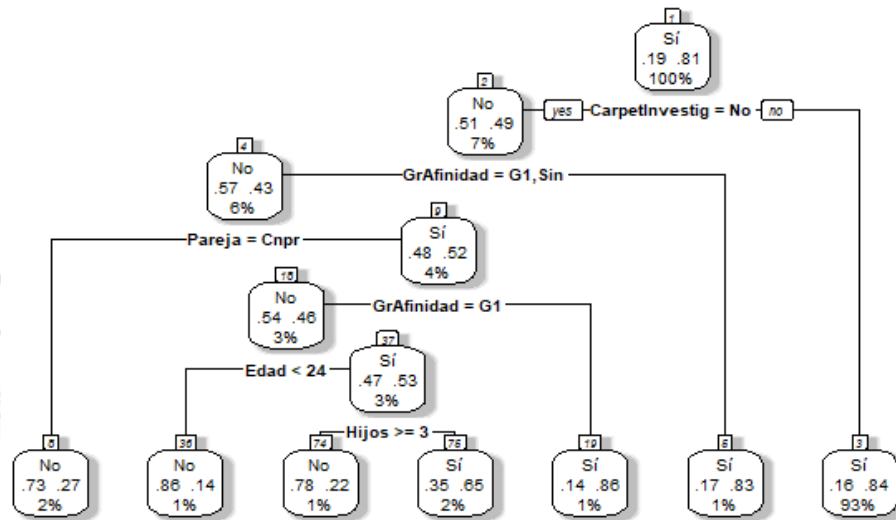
1
Sí
.19 .81
100%

2
No
.51 .49
7%

yes CarpetInvestig = No no

4
No
.57 .43
6%

GrAfinidad = G1,Sin

9
Sí
.48 .52
4%

Pareja = Cnpr

18
No
.54 .46
3%

GrAfinidad = G1

37
Sí
.47 .53
3%

Edad < 24

Hijos >= 3

8
No
.73 .27
2%

36
No
.86 .14
1%

74
No
.78 .22
1%

75
Sí
.35 .65
2%

19
Sí
.14 .86
1%

5
Sí
.17 .83
1%

3
Sí
.16 .84
93%